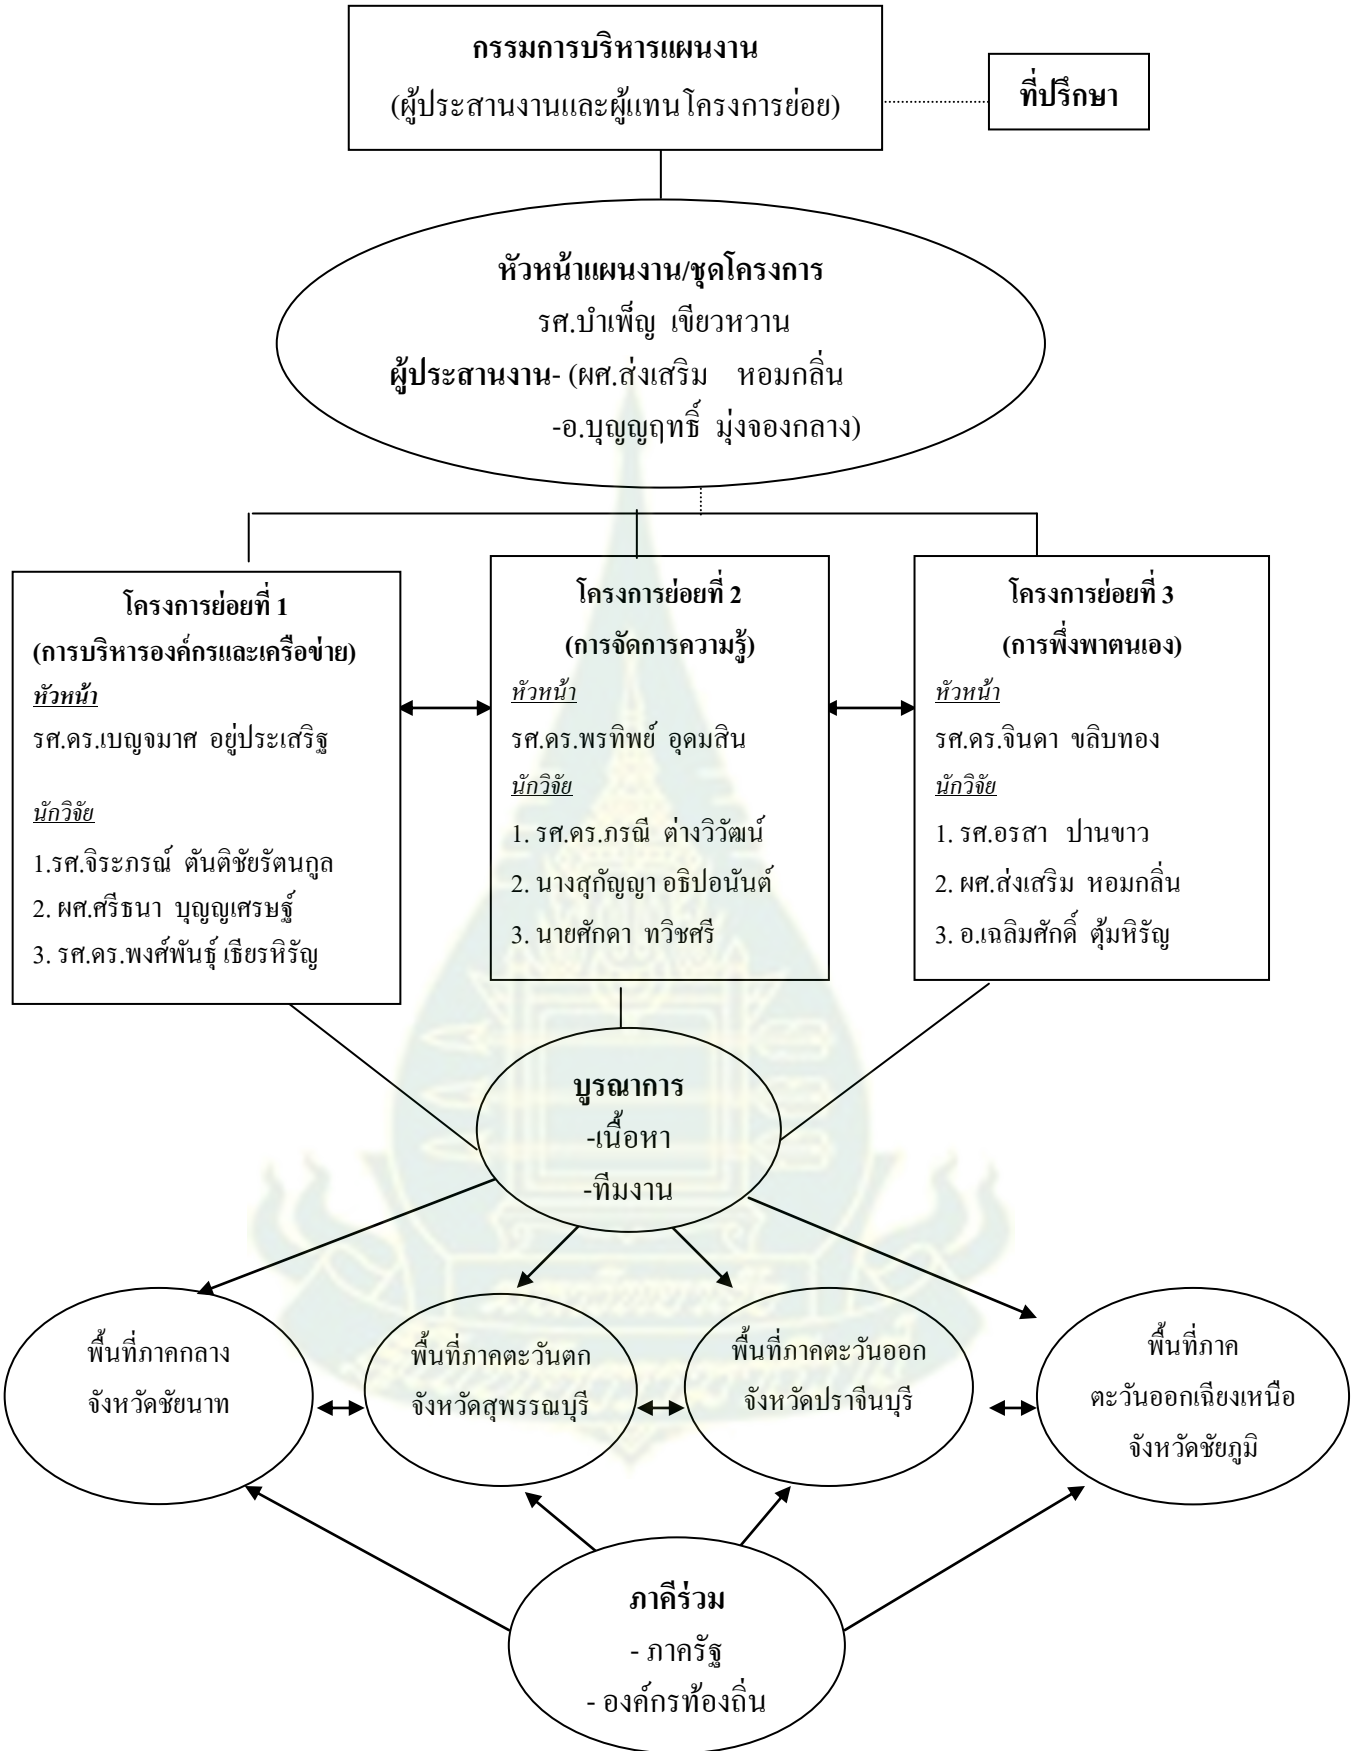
กรรมการบริหารแผนงาน
(ผู้ประสานงานและผู้แทนโครงการย่อย)

ที่ปรึกษา

หัวหน้าแผนงาน/ชุดโครงการ
รศ.บำเพ็ญ เขียวหวาน
ผู้ประสานงาน- (ผศ.ส่งเสริม หอมกลิ่น
-อ.บุญฤทธิ์ มุ่งจองกลาง)

โครงการย่อยที่ 1
(การบริหารองค์กรและเครือข่าย)
หัวหน้า
รศ.ดร.เบญจมาศ อยู่ประเสริฐ

นักวิจัย
1.รศ.จิระภรณ์ ตันติชัยรัตนกูล
2. ผศ.ศรีธนา บุญญเศรษฐ์
3. รศ.ดร.พงศ์พันธุ์ เธียรหิรัญ

โครงการย่อยที่ 2
(การจัดการความรู้)
หัวหน้า
รศ.ดร.พรทิพย์ อุดมสิน
นักวิจัย
1. รศ.ดร.ภรณี ต่างวิวัฒน์
2. นางสุกัญญา อธิปอนันต์
3. นายศักดา ทวิชศรี

โครงการย่อยที่ 3
(การพึ่งพาตนเอง)
หัวหน้า
รศ.ดร.จินดา ขลิบทอง
นักวิจัย
1. รศ.อรสา ปานขาว
2. ผศ.ส่งเสริม หอมกลิ่น
3. อ.เฉลิมศักดิ์ ตุ้มหิรัญ

บูรณาการ
-เนื้อหา
-ทีมงาน

พื้นที่ภาคกลาง
จังหวัดชัยนาท

พื้นที่ภาคตะวันตก
จังหวัดสุพรรณบุรี

พื้นที่ภาคตะวันออก
จังหวัดปราจีนบุรี

พื้นที่ภาค
ตะวันออกเฉียงเหนือ
จังหวัดชัยภูมิ

ภาคีร่วม
- ภาครัฐ
- องค์กรท้องถิ่น